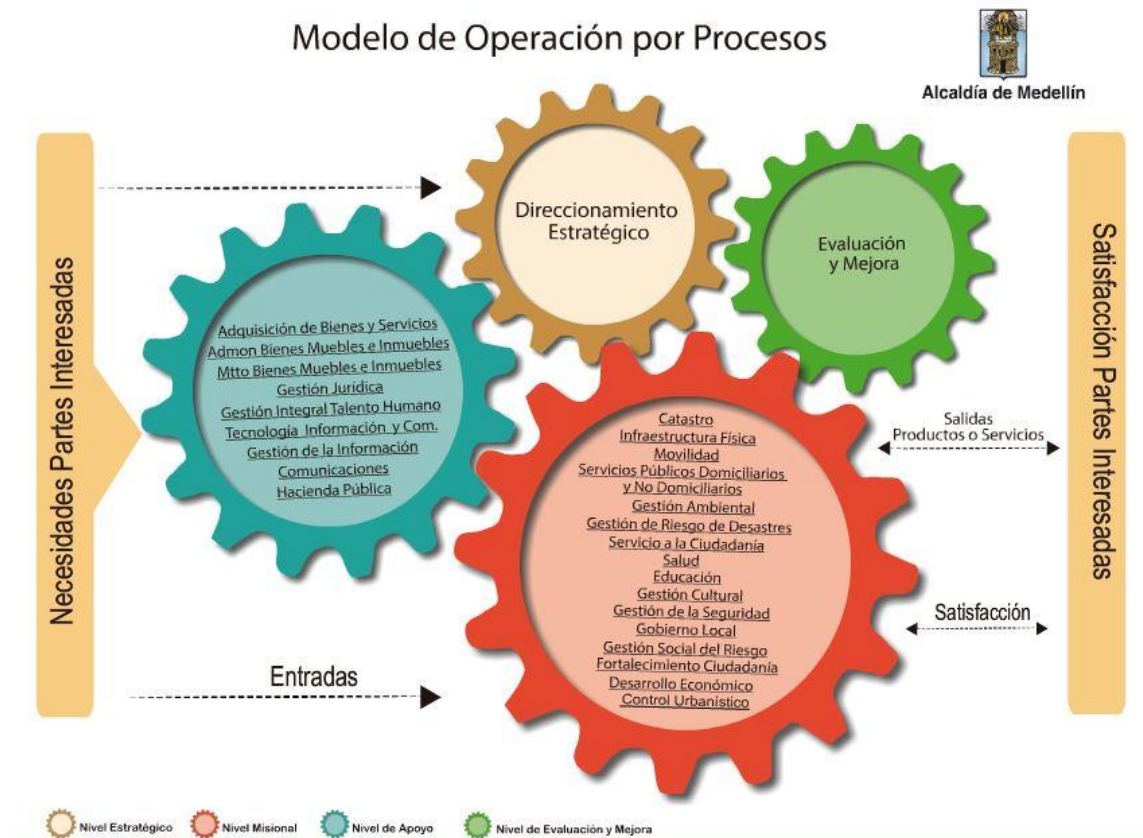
Modelo de Operación por Procesos

Alcaldía de Medellín

Necesidades Partes Interesadas

Direccionamiento Estratégico

Evaluación y Mejora

Adquisición de Bienes y Servicios
Admon Bienes Muebles e Inmuebles
Mtto Bienes Muebles e Inmuebles
Gestión Jurídica
Gestión Integral Talento Humano
Tecnología Información y Com.
Gestión de la Información
Comunicaciones
Hacienda Pública

Catastro
Infraestructura Física
Movilidad
Servicios Públicos Domiciliarios y No Domiciliarios
Gestión Ambiental
Gestión de Riesgo de Desastres
Servicio a la Ciudadanía
Salud
Educación
Gestión Cultural
Gestión de la Seguridad
Gobierno Local
Gestión Social del Riesgo
Fortalecimiento Ciudadanía
Desarrollo Económico
Control Urbanístico

Salidas
Productos o Servicios

Satisfacción

Entradas

Satisfacción Partes Interesadas

Nivel Estratégico
Nivel Misional
Nivel de Apoyo
Nivel de Evaluación y Mejora